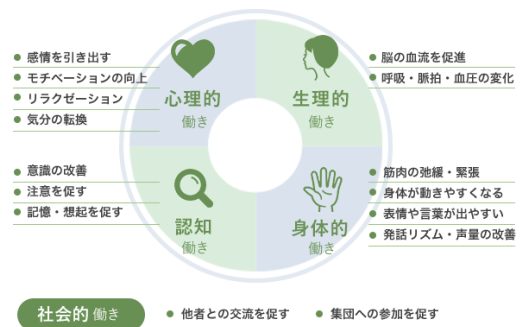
感情を引き出す
モチベーションの向上
リラクゼーション
気分の転換

心理的
働き

生理的
働き

脳の血流を促進
呼吸・脈拍・血圧の変化

意識の改善
注意を促す
記憶・想起を促す

認知
働き

身体的
働き

筋肉の弛緩・緊張
身体が動きやすくなる
表情や言葉が出やすい
発話リズム・声量の改善

社会的 働き

他者との交流を促す
集団への参加を促す